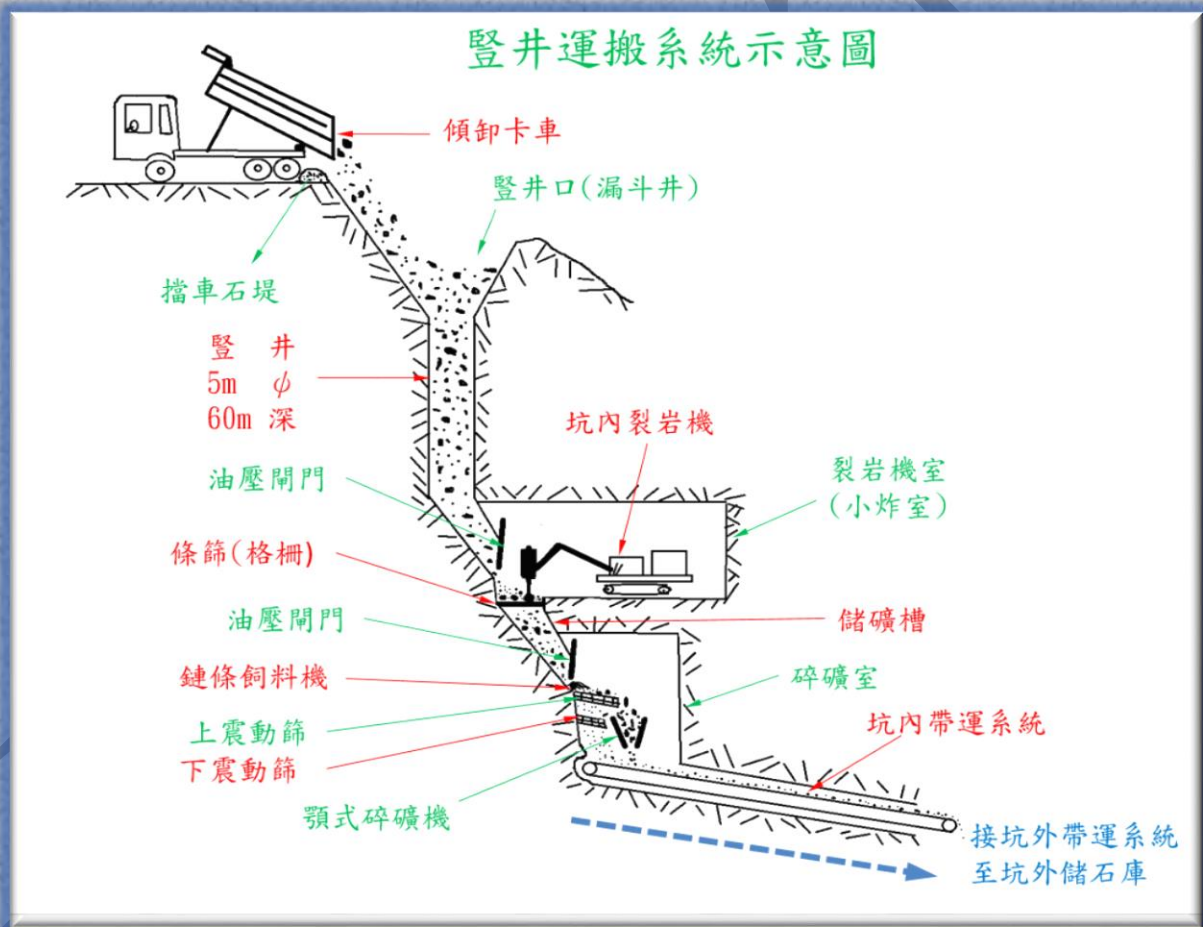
豎井運搬系統示意圖

傾卸卡車

豎井口(漏斗井)

擋車石堤

豎　井
5m　$\phi$
60m 深

坑內裂岩機

裂岩機室
(小炸室)

油壓閘門

條篩(格柵)

油壓閘門

儲礦槽

鏈條飼料機

碎礦室

上震動篩

下震動篩

坑內帶運系統

顎式碎礦機

接坑外帶運系統
至坑外儲石庫